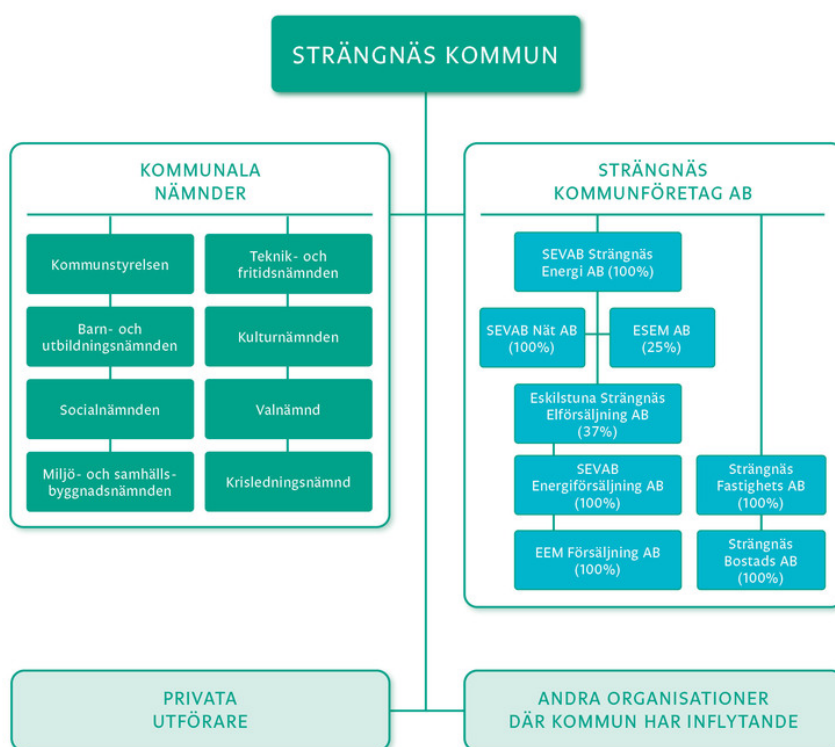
STRÄNGNÄS KOMMUN

KOMMUNALA NÄMNDER

Kommunstyrelsen

Teknik- och fritidsnämnden

Barn- och utbildningsnämnden

Kulturnämnden

Socialnämnden

Valnämnd

Miljö- och samhällsbyggnadsnämnden

Krisledningsnämnd

STRÄNGNÄS KOMMUNFÖRETAG AB

SEVAB Strängnäs Energi AB (100%)

SEVAB Nät AB (100%)

ESEM AB (25%)

Eskilstuna Strängnäs Elförsäljning AB (37%)

SEVAB Energiförsäljning AB (100%)

EEM Försäljning AB (100%)

Strängnäs Fastighets AB (100%)

Strängnäs Bostads AB (100%)

PRIVATA UTFÖRARE

ANDRA ORGANISATIONER DÄR KOMMUN HAR INFLYTANDE